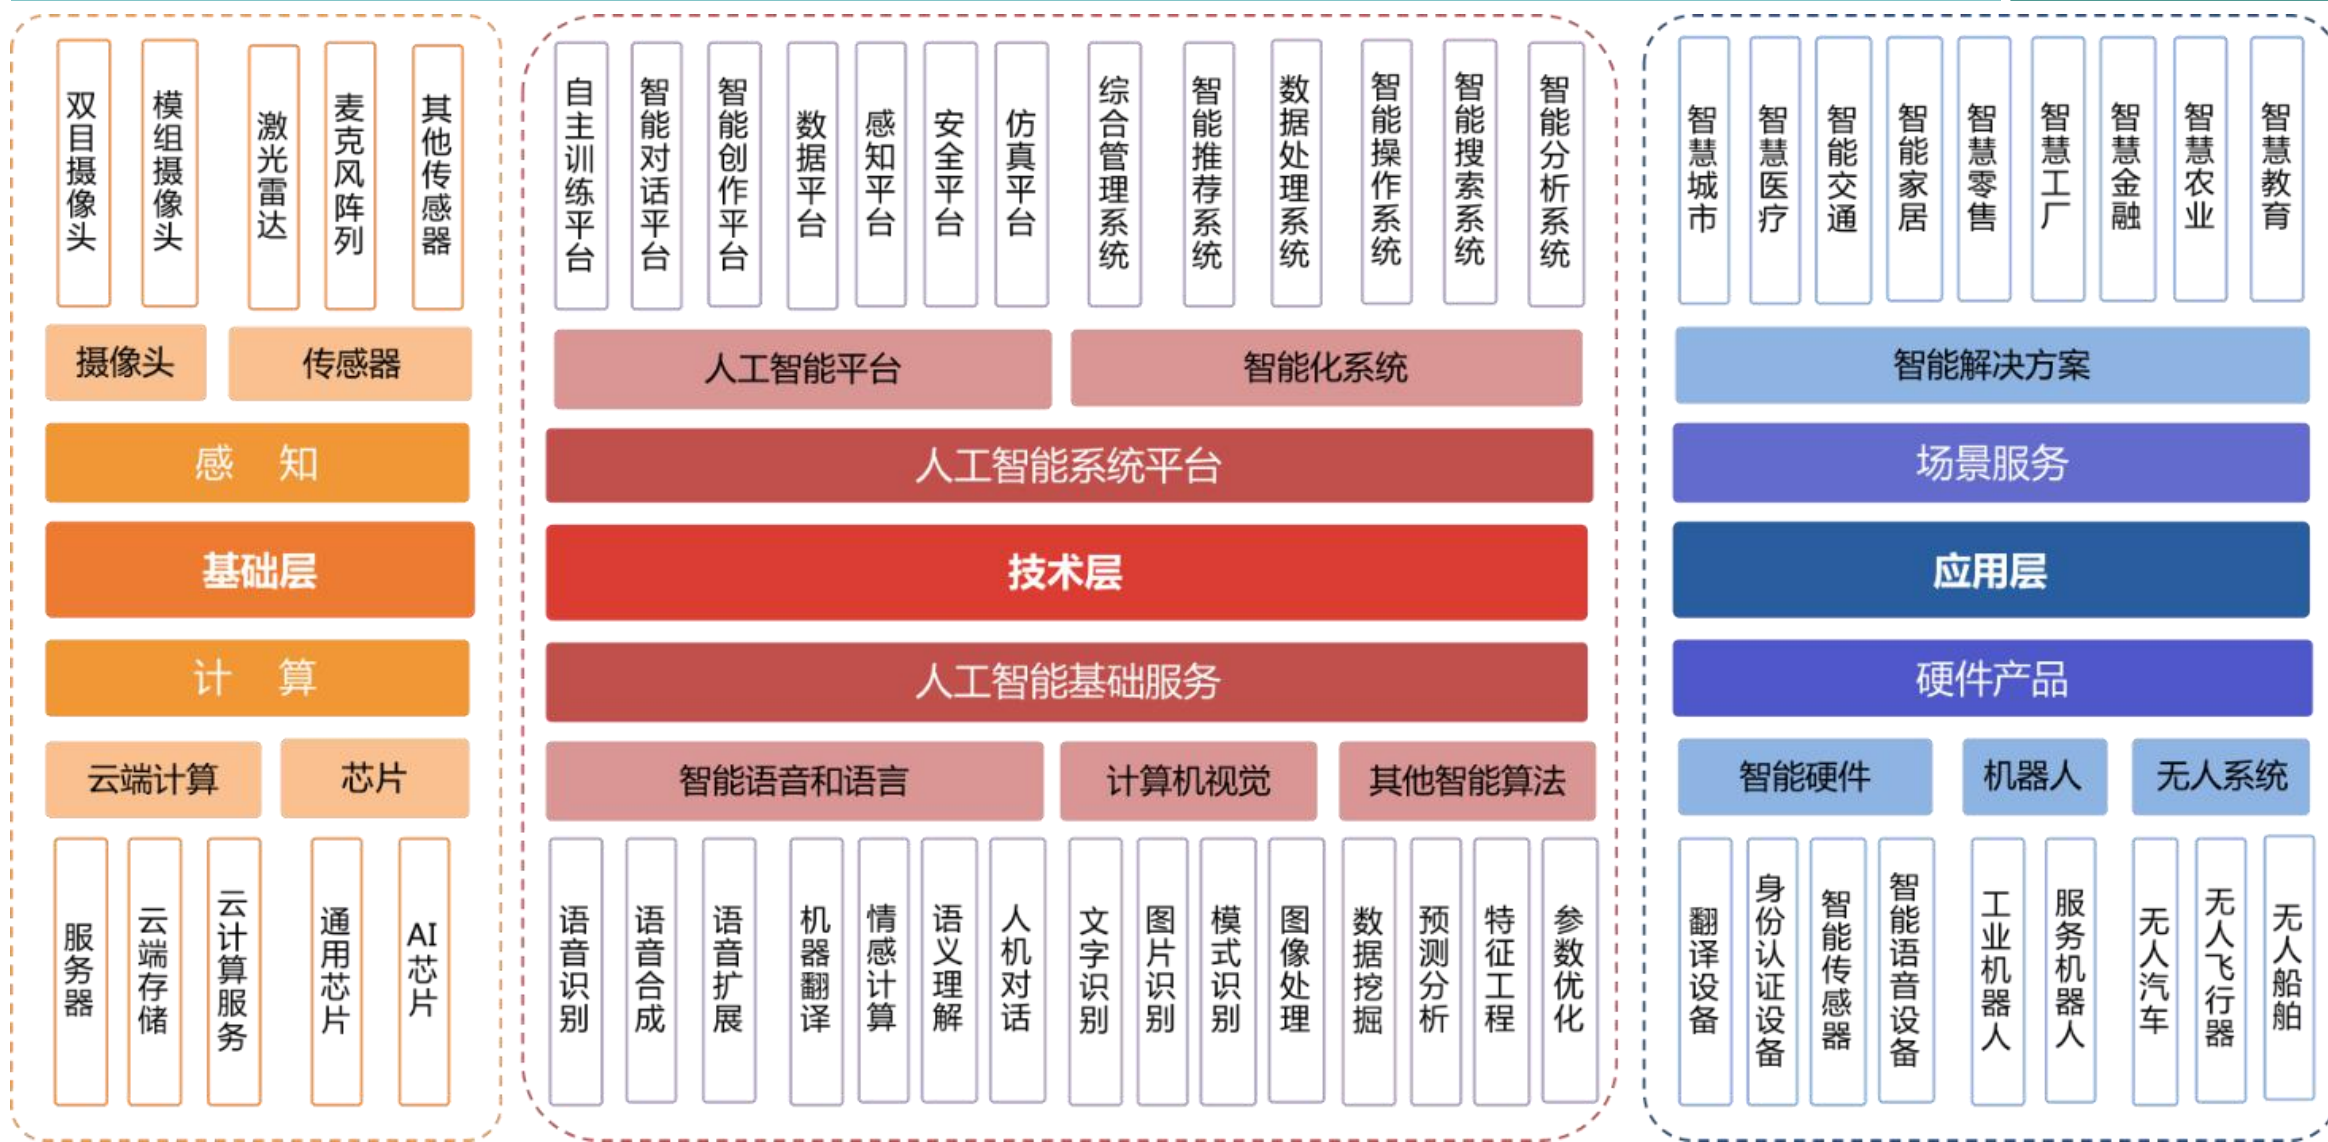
双目摄像头
模组摄像头
激光雷达
麦克风阵列
其他传感器

摄像头
传感器

感 知

基础层

计 算

云端计算
芯片

服务器
云端存储
云计算服务
通用芯片
AI芯片

自主训练平台
智能对话平台
智能创作平台
数据平台
感知平台
安全平台
仿真平台
综合管理系统
智能推荐系统
数据处理系统
智能操作系统
智能搜索系统
智能分析系统

人工智能平台
智能化系统

人工智能系统平台

技术层

人工智能基础服务

智能语音和语言
计算机视觉
其他智能算法

语音识别
语音合成
语音扩展
机器翻译
情感计算
语义理解
人机对话
文字识别
图片识别
模式识别
图像处理
数据挖掘
预测分析
特征工程
参数优化

智慧城市
智慧医疗
智能交通
智能家居
智慧零售
智慧工厂
智慧金融
智慧农业
智慧教育

智能解决方案

场景服务

应用层

硬件产品

智能硬件
机器人
无人系统

翻译设备
身份认证设备
智能传感器
智能语音设备
工业机器人
服务机器人
无人汽车
无人飞行器
无人船舶